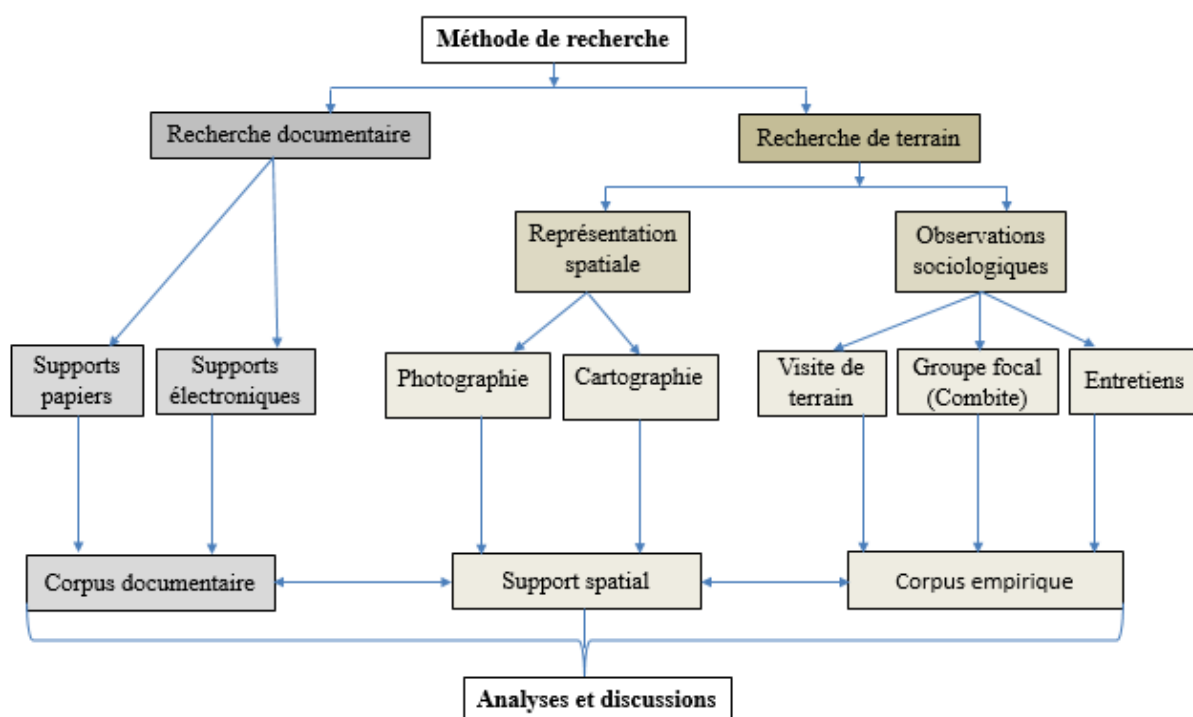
Méthode de recherche

Recherche documentaire

Recherche de terrain

Représentation spatiale

Observations sociologiques

Supports papiers

Supports électroniques

Photographie

Cartographie

Visite de terrain

Groupe focal (Combite)

Entretiens

Corpus documentaire

Support spatial

Corpus empirique

Analyses et discussions